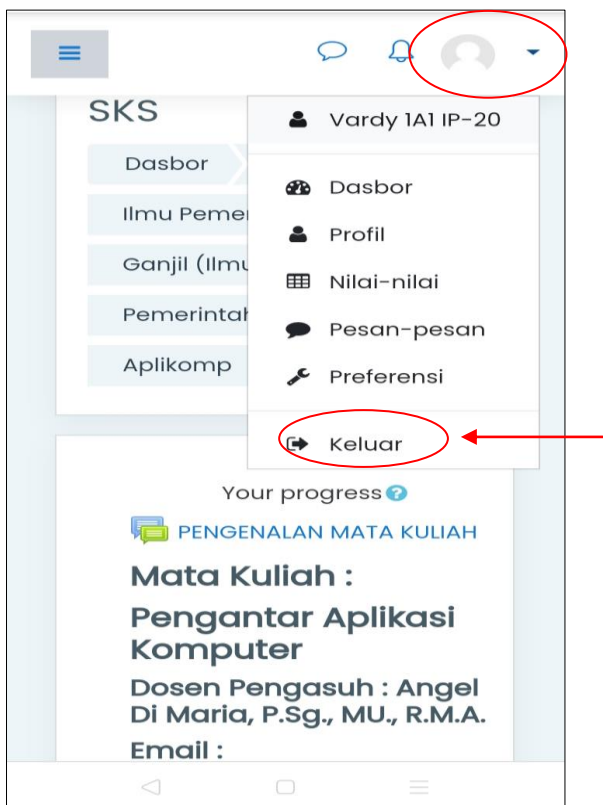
SKS

Dasbor

Ilmu Pemer

Ganjil (Ilmu

Pemerintah

Aplikomp

Vardy 1A1 IP-20

Dasbor

Profil

Nilai-nilai

Pesan-pesan

Preferensi

Keluar

Your progress

PENGENALAN MATA KULIAH

Mata Kuliah :

Pengantar Aplikasi Komputer

Dosen Pengasuh : Angel Di Maria, P.Sg., MU., R.M.A.

Email :